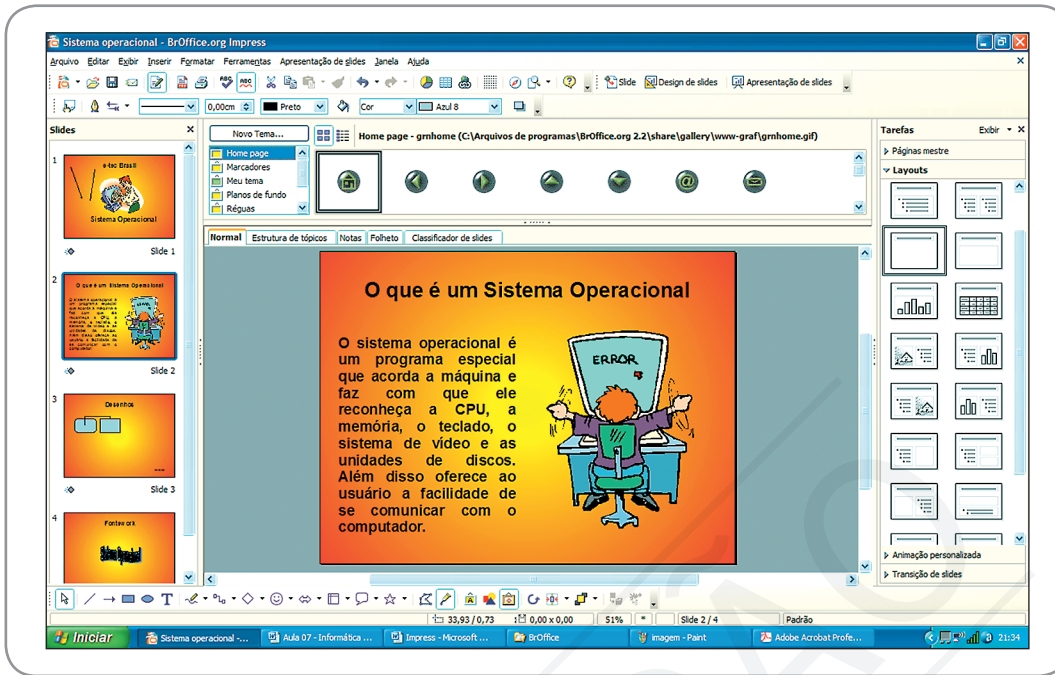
Sistema operacional - BrOffice.org Impress

Arquivo Editar Exibir Inserir Formatar Ferramentas Apresentação de slides Janela Ajuda

Slide Design de slides Apresentação de slides

0,00cm Preto Cor Azul 8

Slides

Novo Tema...

Home page - grnhome (C:\Arquivos de programas\BrOffice.org 2.2\share\gallery\www-graf\grnhome.gif)

Home page
Marcadores
Meu tema
Planos de fundo
Réguas

Tarefas Exibir

Páginas mestre
Layouts

1
e-tec Brasil
Sistema Operacional
Slide 1

2
O que é um Sistema Operacional
Slide 2

3
Desenhos
Slide 3

4
Fontework

Normal Estrutura de tópicos Notas Folheto Classificador de slides

O que é um Sistema Operacional

O sistema operacional é um programa especial que acorda a máquina e faz com que ele reconheça a CPU, a memória, o teclado, o sistema de vídeo e as unidades de discos. Além disso oferece ao usuário a facilidade de se comunicar com o computador.

ERROR

Animação personalizada
Transição de slides

33,93 / 0,73 0,00 x 0,00 51% Slide 2 / 4 Padrão

Iniciar Sistema operacional -... Aula 07 - Informática ... Impress - Microsoft ... BrOffice imagem - Paint Adobe Acrobat Profe... 21:34